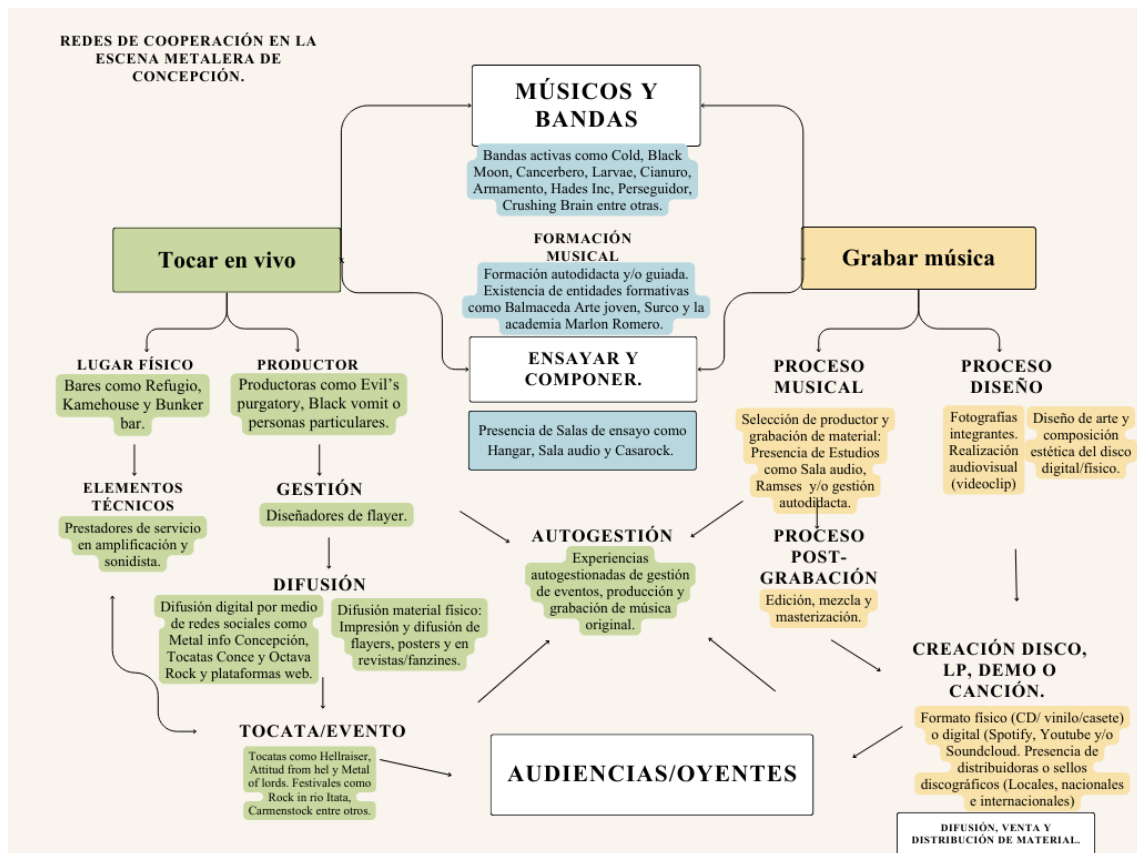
REDES DE COOPERACIÓN EN LA ESCENA METALERA DE CONCEPCIÓN.

MÚSICOS Y BANDAS

Bandas activas como Cold, Black Moon, Cancerbero, Larvae, Cianuro, Armamento, Hades Inc, Perseguidor, Crushing Brain entre otras.

FORMACIÓN MUSICAL

Formación autodidacta y/o guiada. Existencia de entidades formativas como Balmaceda Arte joven, Surco y la academia Marlon Romero.

Tocar en vivo

Grabar música

ENSAYAR Y COMPONER.

Presencia de Salas de ensayo como Hangar, Sala audio y Casarock.

LUGAR FÍSICO

Bares como Refugio, Kamehouse y Bunker bar.

PRODUCTOR

Productoras como Evil's purgatory, Black vomit o personas particulares.

ELEMENTOS TÉCNICOS

Prestadores de servicio en amplificación y sonidista.

GESTIÓN

Diseñadores de flayer.

DIFUSIÓN

Difusión digital por medio de redes sociales como Metal info Concepción, Tocatas Conce y Octava Rock y plataformas web.

Difusión material físico: Impresión y difusión de flayers, posters y en revistas/fanzines.

TOCATA/EVENTO

Tocatas como Hellraiser, Attitud from hel y Metal of lords. Festivales como Rock in rio Itata, Carmenstock entre otros.

AUTOGESTIÓN

Experiencias autogestionadas de gestión de eventos, producción y grabación de música original.

AUDIENCIAS/OYENTES

PROCESO MUSICAL

Selección de productor y grabación de material: Presencia de Estudios como Sala audio, Ramses y/o gestión autodidacta.

PROCESO DISEÑO

Fotografías integrantes. Realización audiovisual (videoclip)

Diseño de arte y composición estética del disco digital/físico.

PROCESO POST-GRABACIÓN

Edición, mezcla y masterización.

CREACIÓN DISCO, LP, DEMO O CANCIÓN.

Formato físico (CD/ vinilo/casete) o digital (Spotify, Youtube y/o Soundcloud. Presencia de distribuidoras o sellos discográficos (Locales, nacionales e internacionales)

DIFUSIÓN, VENTA Y DISTRIBUCIÓN DE MATERIAL.